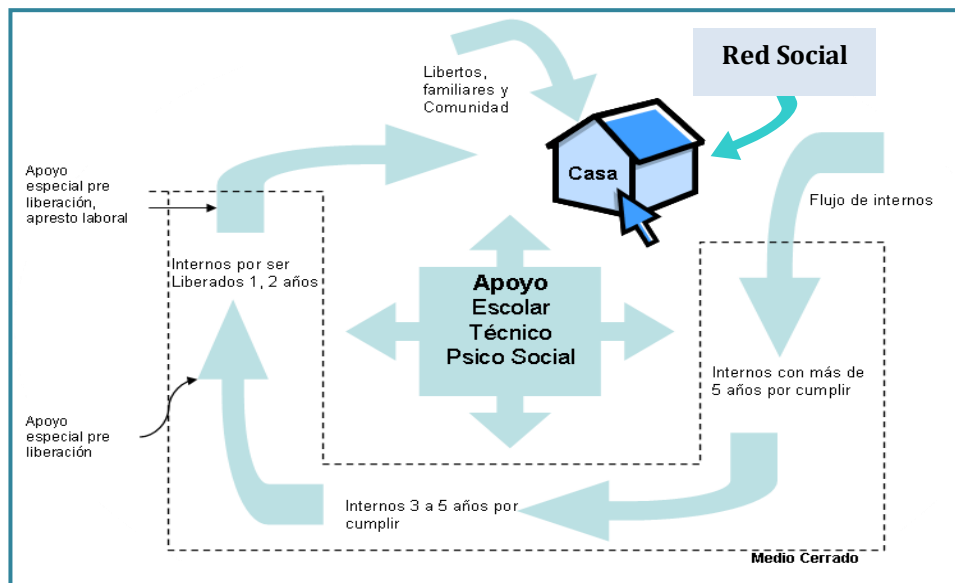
Red Social

Libertos, familiares y Comunidad

Casa

Apoyo especial pre liberación, apresto laboral

Flujo de internos

Internos por ser Liberados 1, 2 años

Apoyo
Escolar
Técnico
Psico Social

Internos con más de 5 años por cumplir

Apoyo especial pre liberación

Internos 3 a 5 años por cumplir

Medio Cerrado